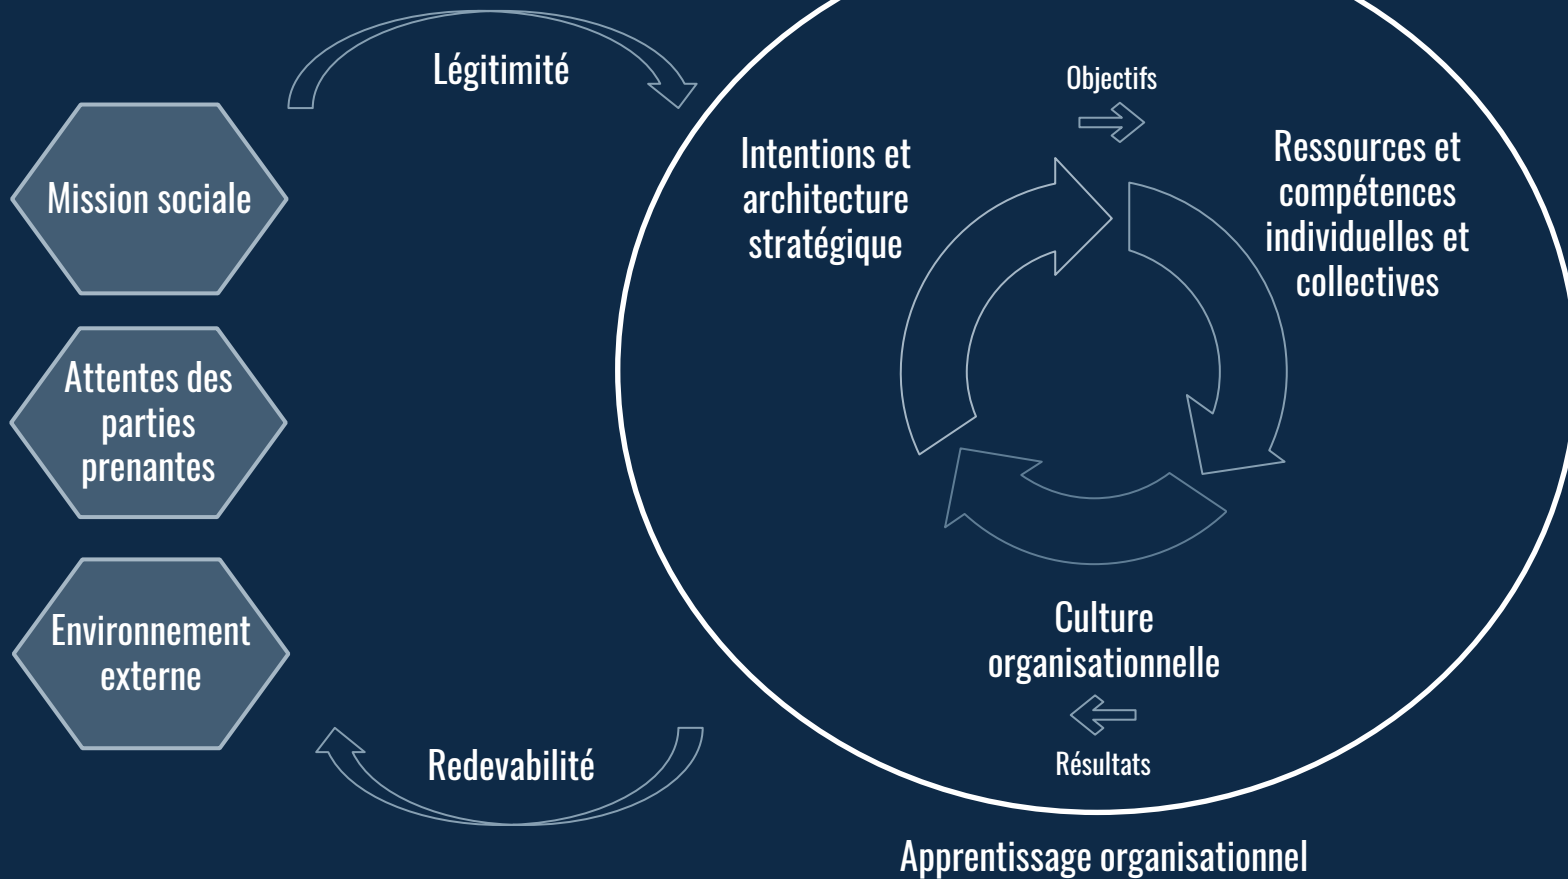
Légitimité

Mission sociale

Attentes des parties prenantes

Environnement externe

Redevabilité

Objectifs

Intentions et architecture stratégique

Ressources et compétences individuelles et collectives

Culture organisationnelle

Résultats

Apprentissage organisationnel